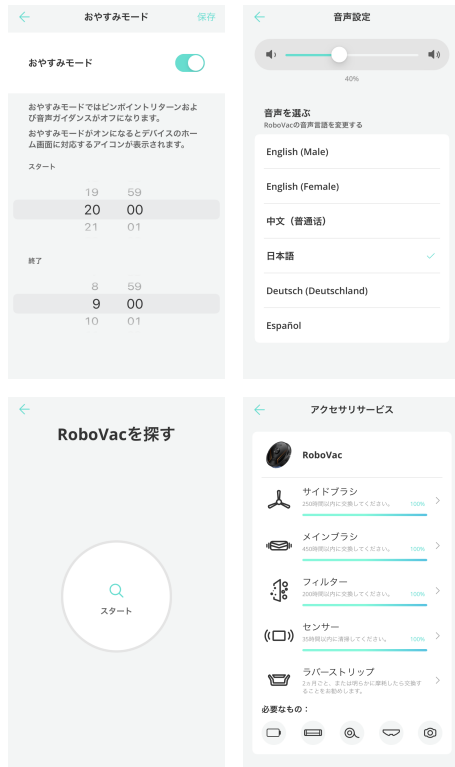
おやすみモード 保存

おやすみモード

おやすみモードではピンポイントリターンおよび音声ガイダンスがオフになります。
おやすみモードがオンになるとデバイスのホーム画面に対応するアイコンが表示されます。

スタート

19 59
20 00
21 01

終了

8 59
9 00
10 01

音声設定

40%

音声を選ぶ
RoboVacの音声言語を変更する

English (Male)

English (Female)

中文（普通话）

日本語

Deutsch (Deutschland)

Español

RoboVacを探す

スタート

アクセサリサービス

RoboVac

サイドブラシ
250時間以内に交換してください。 100%

メインブラシ
450時間以内に交換してください。 100%

フィルター
200時間以内に交換してください。 100%

センサー
35時間以内に清掃してください。 100%

ラバーストリップ
2ヵ月ごと、または明らかに摩耗したら交換することをお勧めします。

必要なもの：